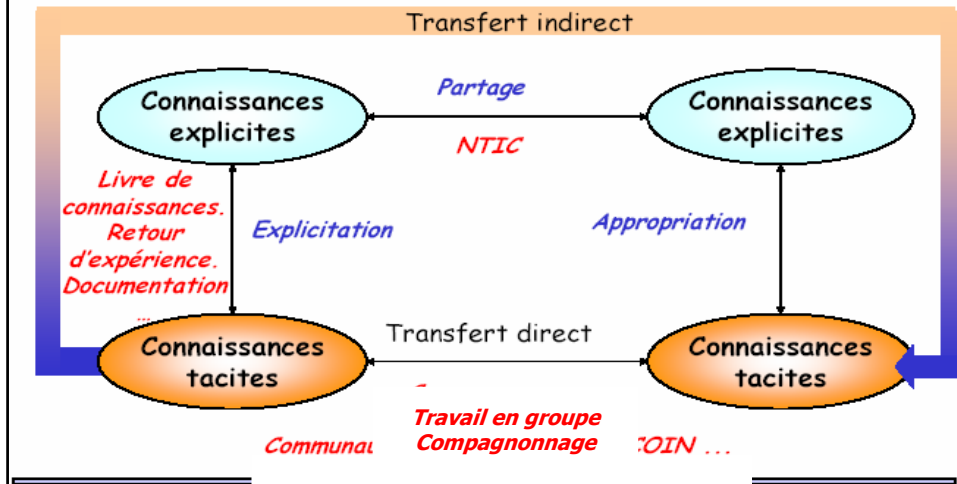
Transfert indirect

Connaissances explicites

Partage

NTIC

Connaissances explicites

Livre de connaissances. Retour d'expérience. Documentation ...

Explicitation

Appropriation

Connaissances tacites

Transfert direct

Connaissances tacites

Travail en groupe
Compagnonnage

Communau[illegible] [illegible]COIN ...